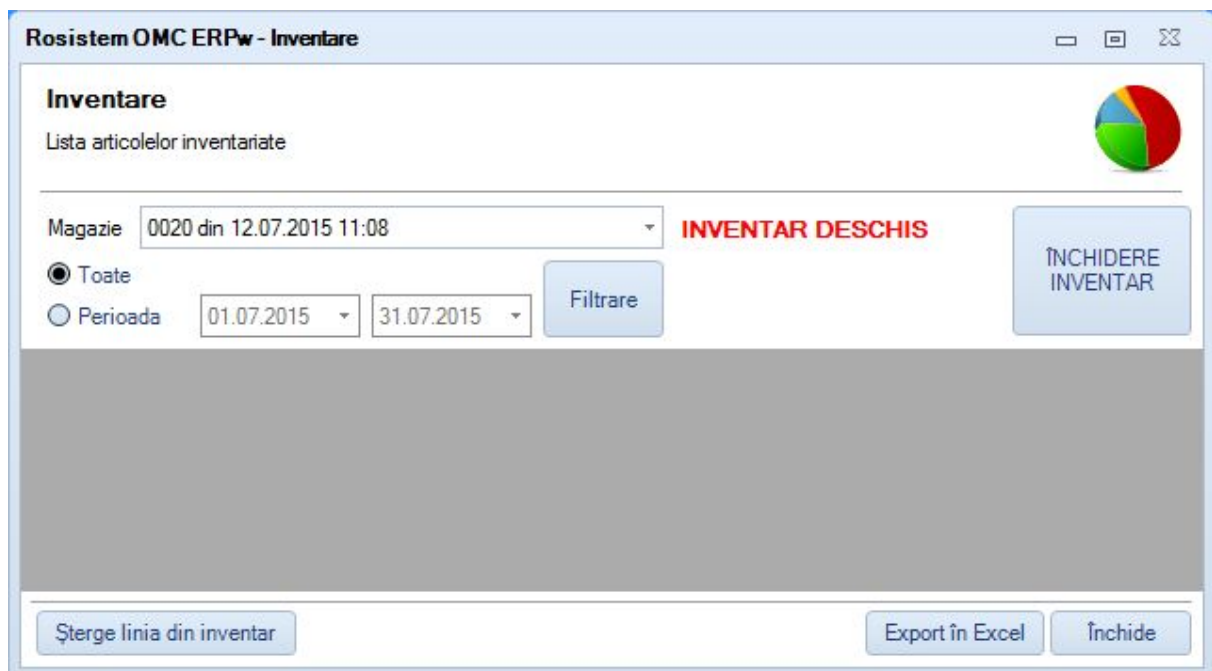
Rosistem OMC ERPw - Inventare

Inventare
Lista articolelor inventariate

Magazie 0020 din 12.07.2015 11:08

INVENTAR DESCHIS

ÎNCHIDERE INVENTAR

Toate
Perioada 01.07.2015 31.07.2015

Filtrare

Șterge linia din inventar

Export în Excel

Închide